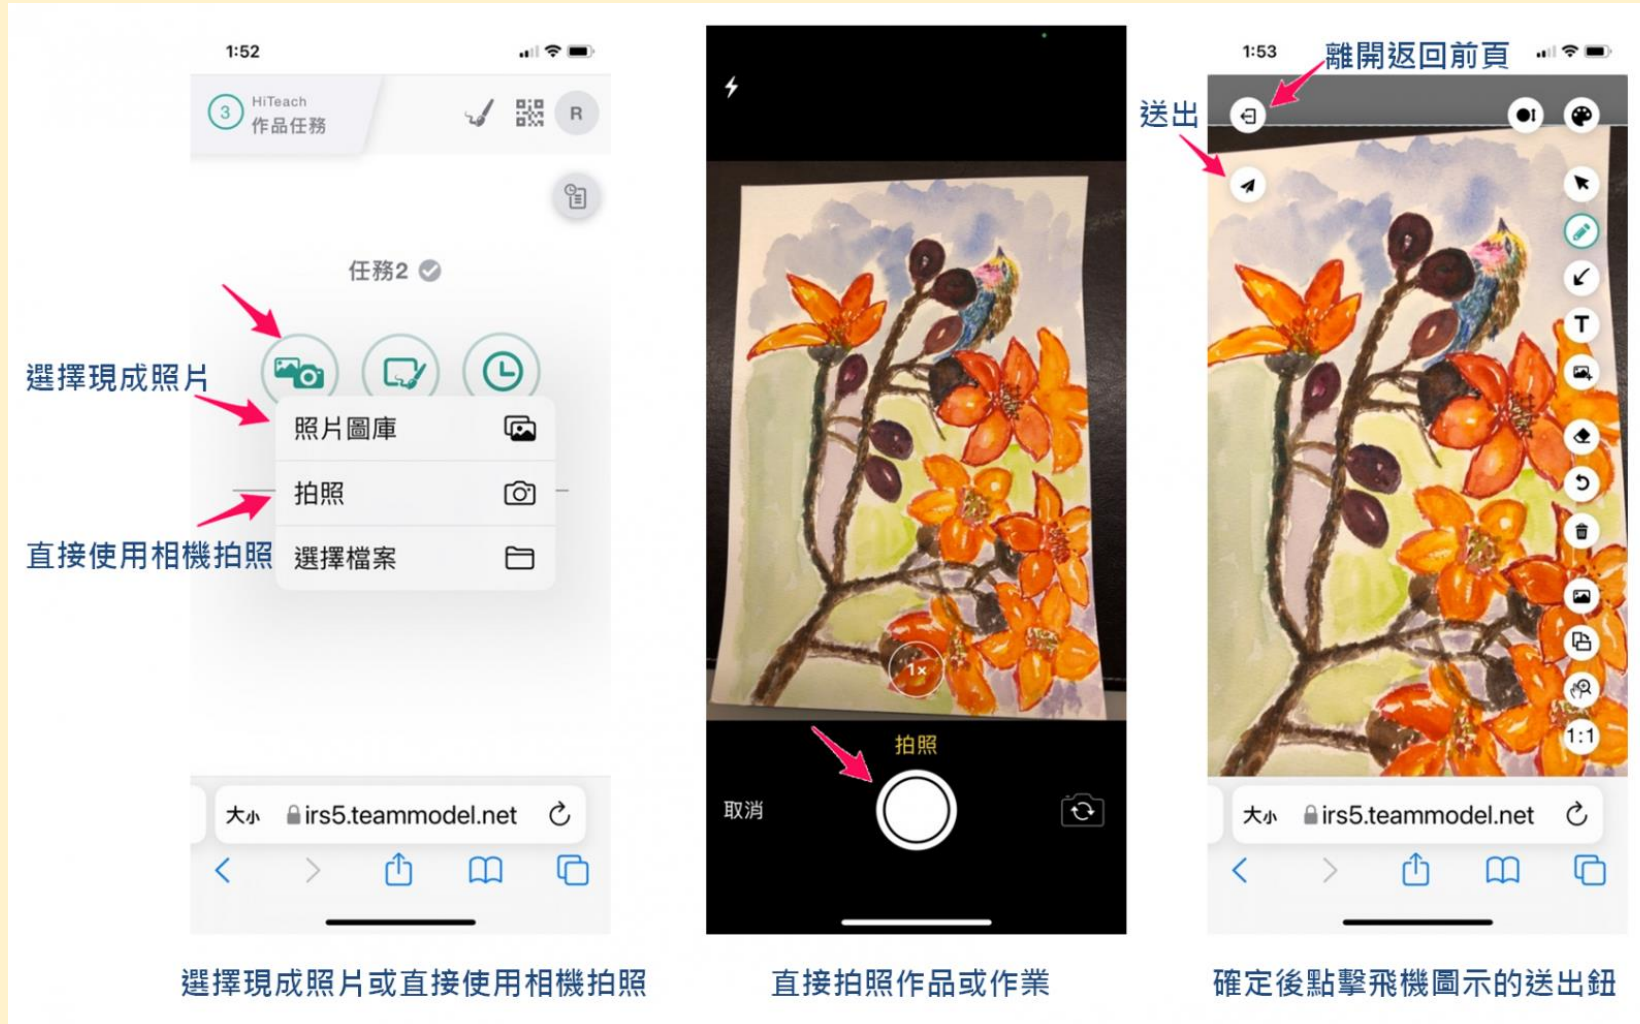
1:52

3 HiTeach 作品任務

R

任務2

選擇現成照片

照片圖庫

拍照

直接使用相機拍照

選擇檔案

大小 irs5.teammodel.net

選擇現成照片或直接使用相機拍照

1x

拍照

取消

直接拍照作品或作業

1:53

離開返回前頁

送出

T

1:1

大小 irs5.teammodel.net

確定後點擊飛機圖示的送出鈕